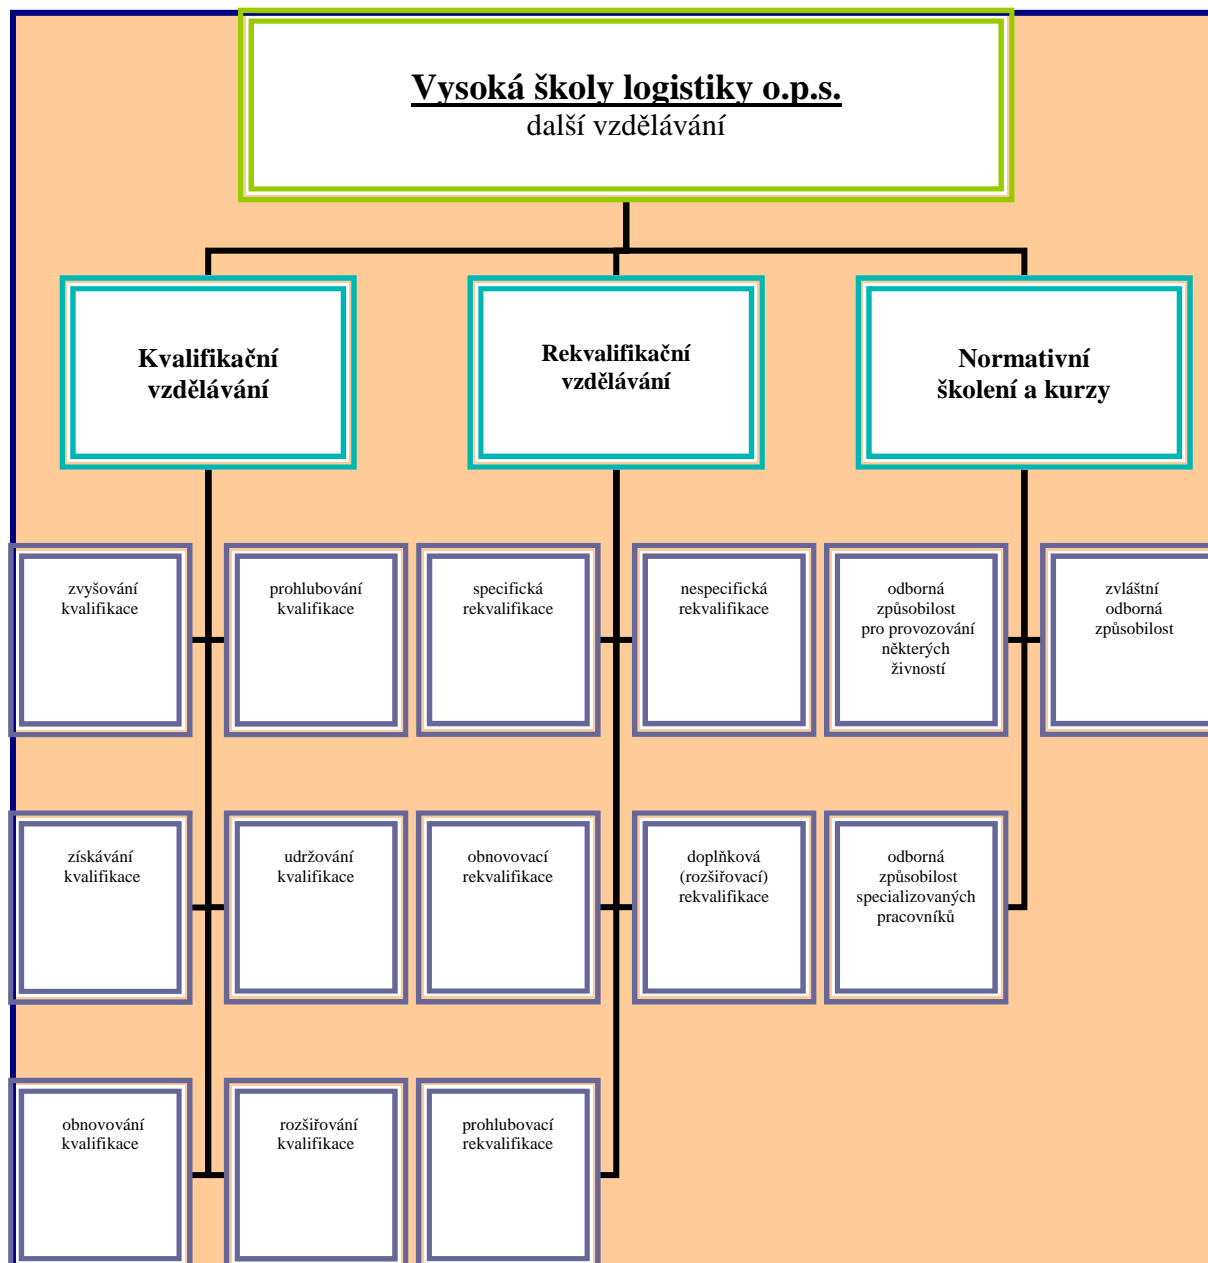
Vysoká školy logistiky o.p.s.
další vzdělávání

Kvalifikační vzdělávání

Rekvalifikační vzdělávání

Normativní školení a kurzy

zvyšování kvalifikace

prohlubování kvalifikace

specifická rekvalifikace

nespecifická rekvalifikace

odborná způsobilost pro provozování některých živností

zvláštní odborná způsobilost

získávání kvalifikace

udržování kvalifikace

obnovovací rekvalifikace

doplňková (rozšiřovací) rekvalifikace

odborná způsobilost specializovaných pracovníků

obnovování kvalifikace

rozšiřování kvalifikace

prohlubovací rekvalifikace